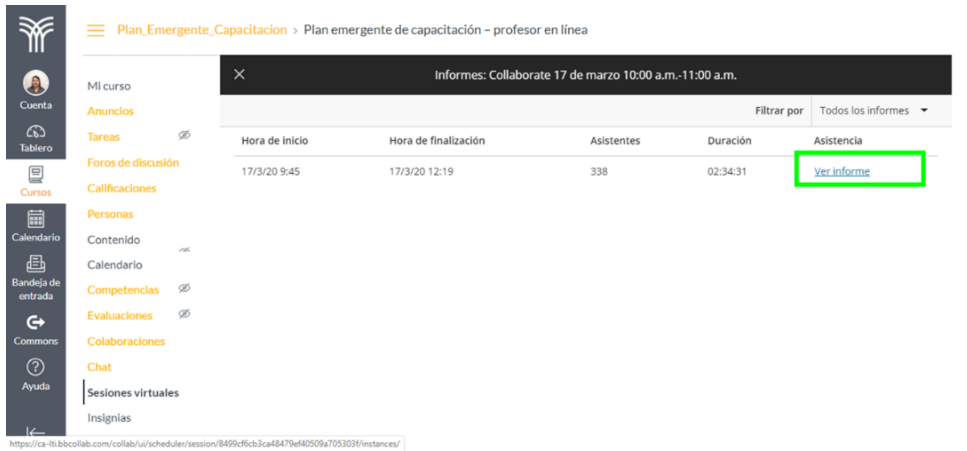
Cuenta
Tablero
Cursos
Calendario
Bandeja de entrada
Commons
Ayuda

Plan_Emergente_Capacitacion > Plan emergente de capacitación – profesor en línea

Mi curso
Anuncios
Tareas
Foros de discusión
Calificaciones
Personas
Contenido
Calendario
Competencias
Evaluaciones
Colaboraciones
Chat
Sesiones virtuales
Insignias

Informes: Collaborate 17 de marzo 10:00 a.m.-11:00 a.m.

Filtrar por Todos los informes

| Hora de inicio | Hora de finalización | Asistentes | Duración | Asistencia |
|---|---|---|---|---|
| 17/3/20 9:45 | 17/3/20 12:19 | 338 | 02:34:31 | Ver informe |

https://ca-lti.bbcollab.com/collab/ui/scheduler/session/8499cf6cb3ca48479ef40509a705303f/instances/